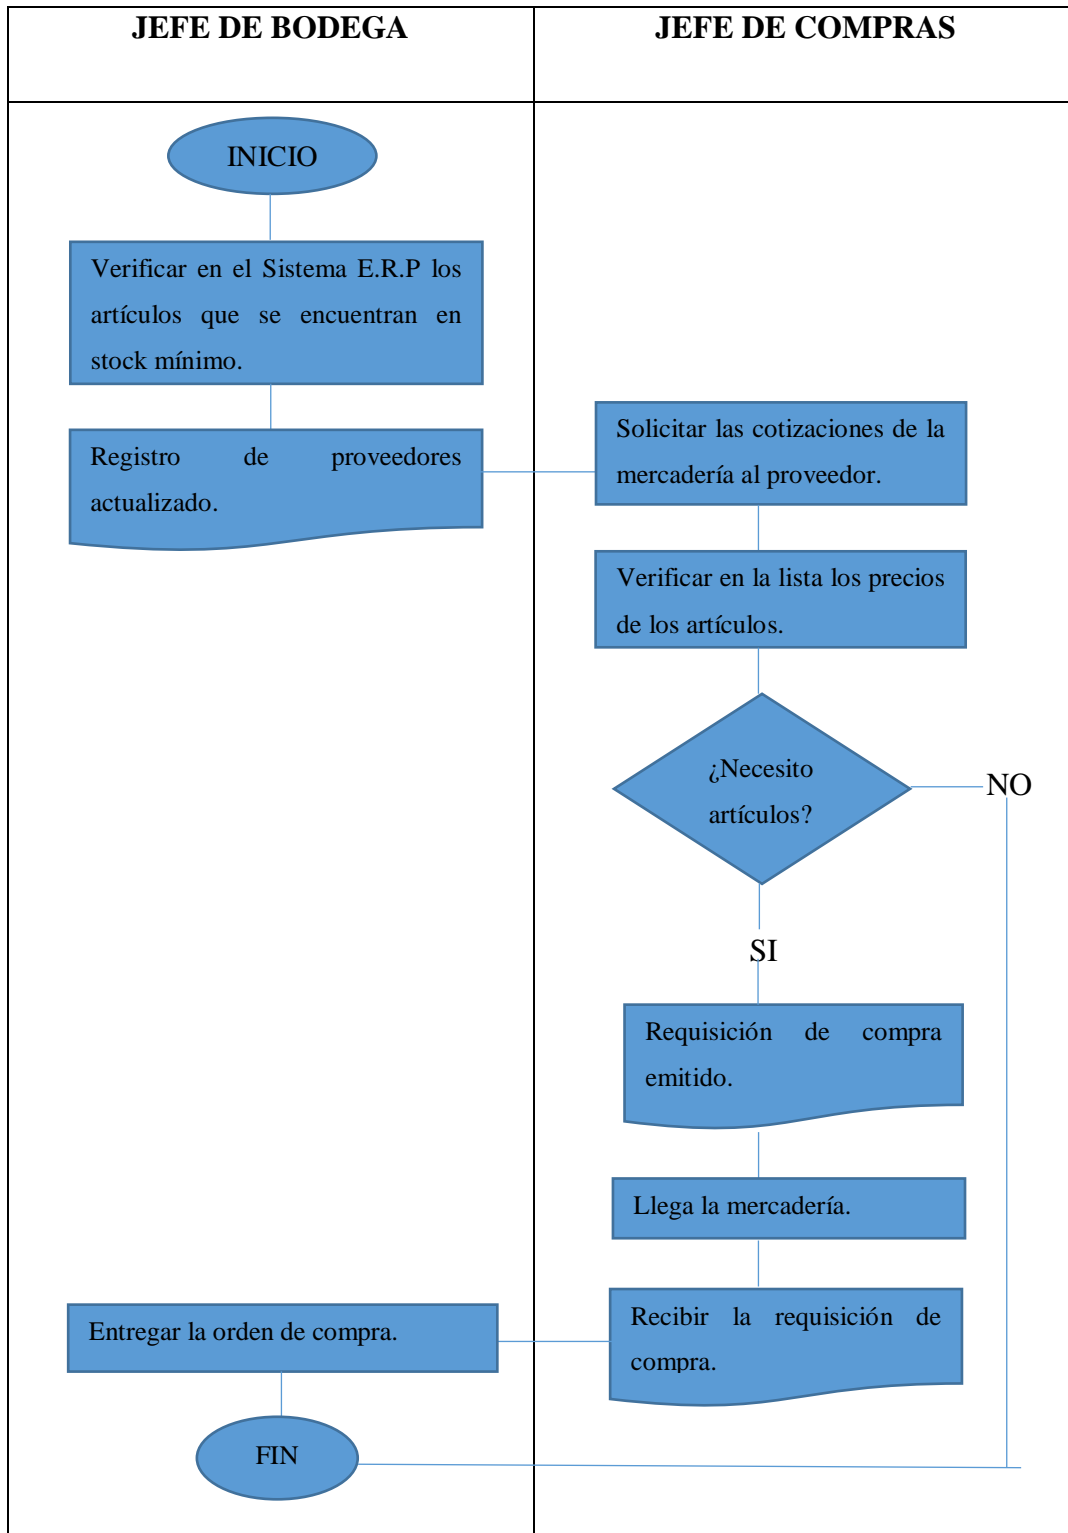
| JEFE DE BODEGA | JEFE DE COMPRAS |
|---|---|

INICIO

Verificar en el Sistema E.R.P los artículos que se encuentran en stock mínimo.

Registro de proveedores actualizado.

Solicitar las cotizaciones de la mercadería al proveedor.

Verificar en la lista los precios de los artículos.

¿Necesito artículos?

NO

SI

Requisición de compra emitido.

Llega la mercadería.

Recibir la requisición de compra.

Entregar la orden de compra.

FIN